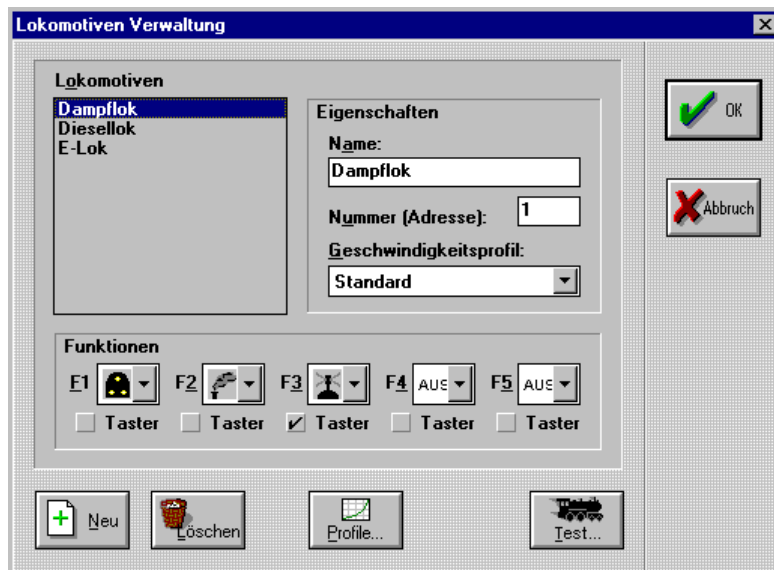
Lokomotiven Verwaltung

Lokomotiven
Dampflok
Diesellok
E-Lok

Eigenschaften
Name:
Dampflok
Nummer (Adresse): 1
Geschwindigkeitsprofil:
Standard

Funktionen
F1 F2 F3 F4 AUS F5 AUS
Taster Taster Taster Taster Taster

OK
Abbruch

Neu
Löschen
Profile...
Test...